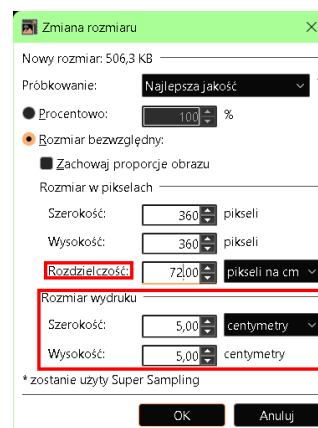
Zmiana rozmiaru

Nowy rozmiar: 506,3 KB

Próbkowanie: Najlepsza jakość

Procentowo: 100 %

Rozmiar bezwzględny:

Zachowaj proporcje obrazu

Rozmiar w pikselach

Szerokość: 360 pikseli

Wysokość: 360 pikseli

Rozdzielczość: 72,00 pikseli na cm

Rozmiar wydruku

Szerokość: 5,00 centymetry

Wysokość: 5,00 centymetry

* zostanie użyty Super Sampling

OK Anuluj